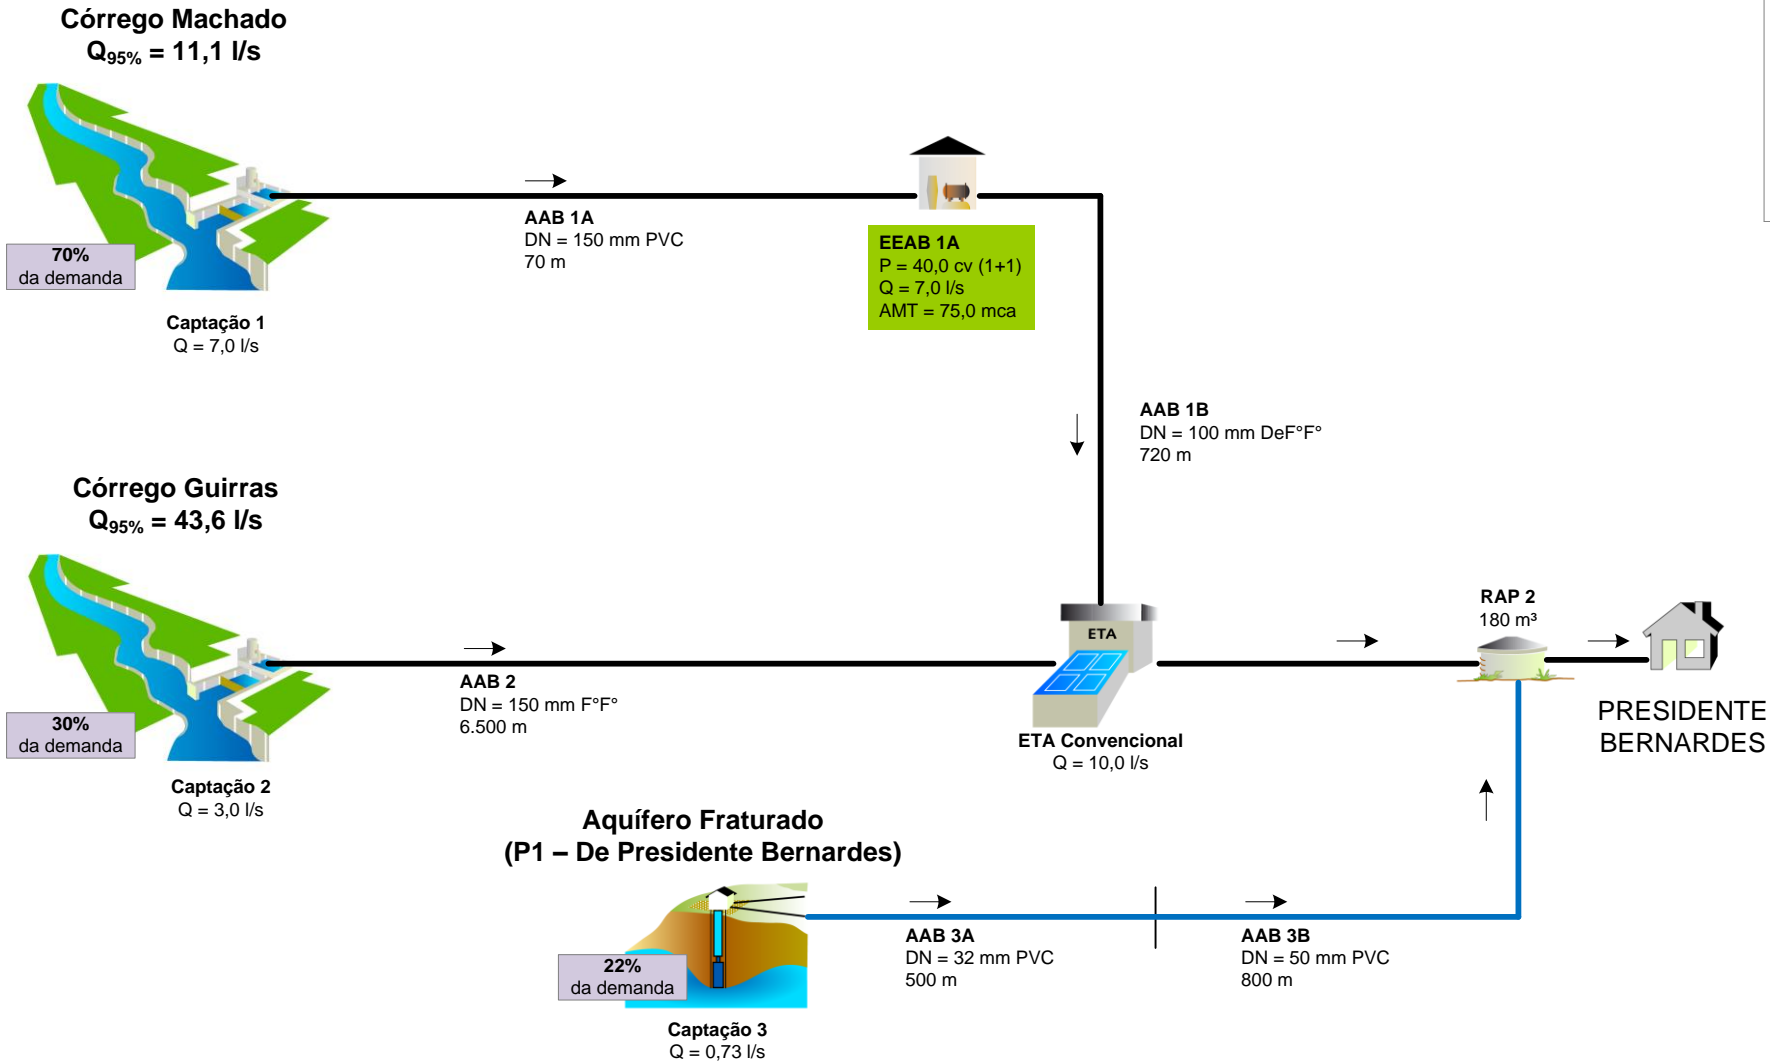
Córrego Machado
$Q_{95\%}$ = 11,1 l/s

70%
da demanda

Captação 1
Q = 7,0 l/s

AAB 1A
DN = 150 mm PVC
70 m

EEAB 1A
P = 40,0 cv (1+1)
Q = 7,0 l/s
AMT = 75,0 mca

AAB 1B
DN = 100 mm DeF°F°
720 m

Córrego Guirras
$Q_{95\%}$ = 43,6 l/s

30%
da demanda

Captação 2
Q = 3,0 l/s

AAB 2
DN = 150 mm F°F°
6.500 m

ETA

ETA Convencional
Q = 10,0 l/s

RAP 2
180 m³

PRESIDENTE
BERNARDES

Aquífero Fraturado
(P1 – De Presidente Bernardes)

22%
da demanda

Captação 3
Q = 0,73 l/s

AAB 3A
DN = 32 mm PVC
500 m

AAB 3B
DN = 50 mm PVC
800 m